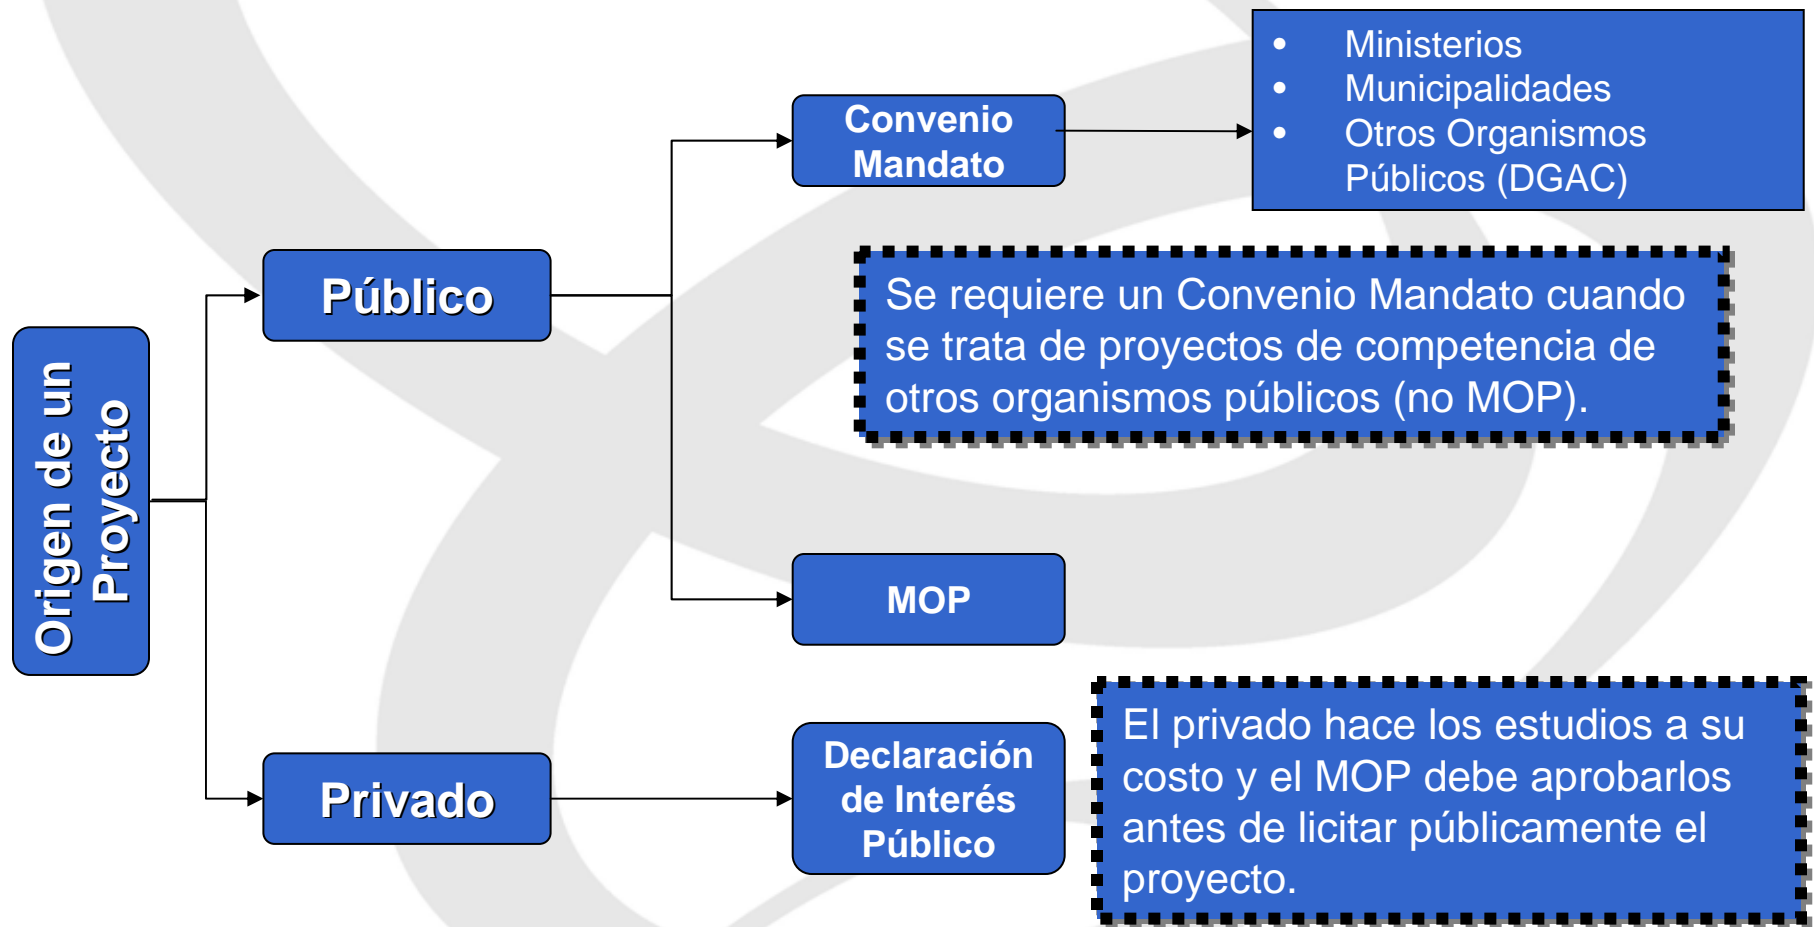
Origen de un Proyecto

Público

Privado

Convenio Mandato

- Ministerios
- Municipalidades
- Otros Organismos Públicos (DGAC)

Se requiere un Convenio Mandato cuando se trata de proyectos de competencia de otros organismos públicos (no MOP).

MOP

Declaración de Interés Público

El privado hace los estudios a su costo y el MOP debe aprobarlos antes de licitar públicamente el proyecto.